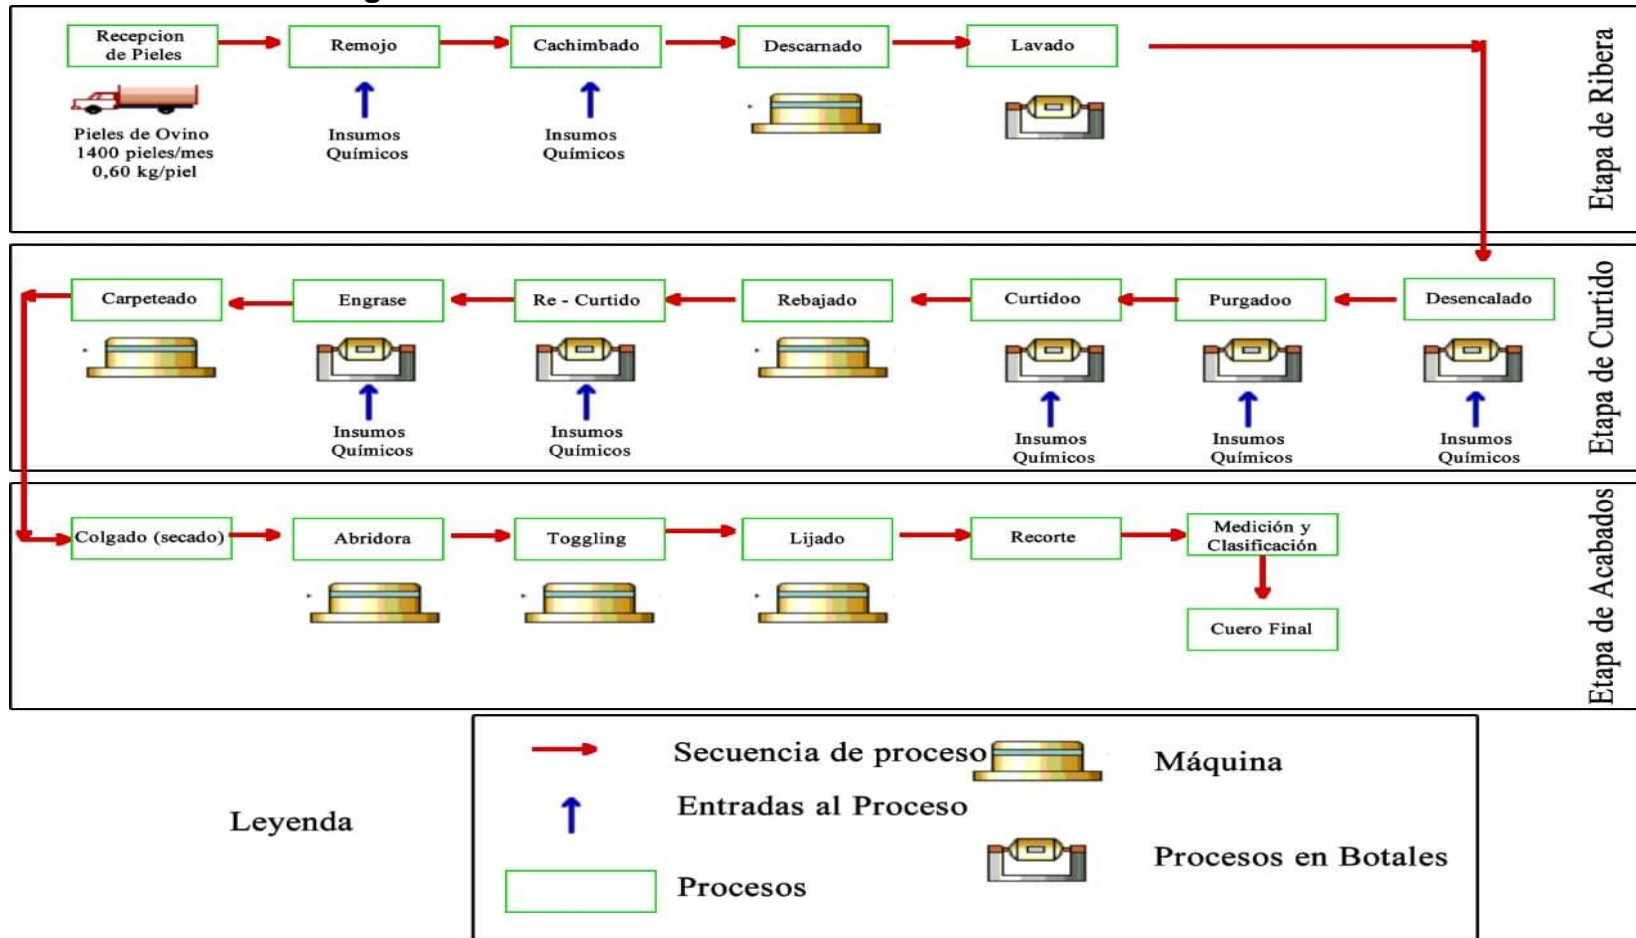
Recepcion de Pieles

Pieles de Ovino
1400 pieles/mes
0,60 kg/piel

Remojo

Insumos Químicos

Cachimbado

Insumos Químicos

Descarnado

Lavado

Etapa de Ribera

Carpeteado

Engrase

Insumos Químicos

Re - Curtido

Insumos Químicos

Rebajado

Curtidoo

Insumos Químicos

Purgadoo

Insumos Químicos

Desencalado

Insumos Químicos

Etapa de Curtido

Colgado (secado)

Abridora

Toggling

Lijado

Recorte

Medición y Clasificación

Cuero Final

Etapa de Acabados

Leyenda

Secuencia de proceso

Entradas al Proceso

Procesos

Máquina

Procesos en Botales